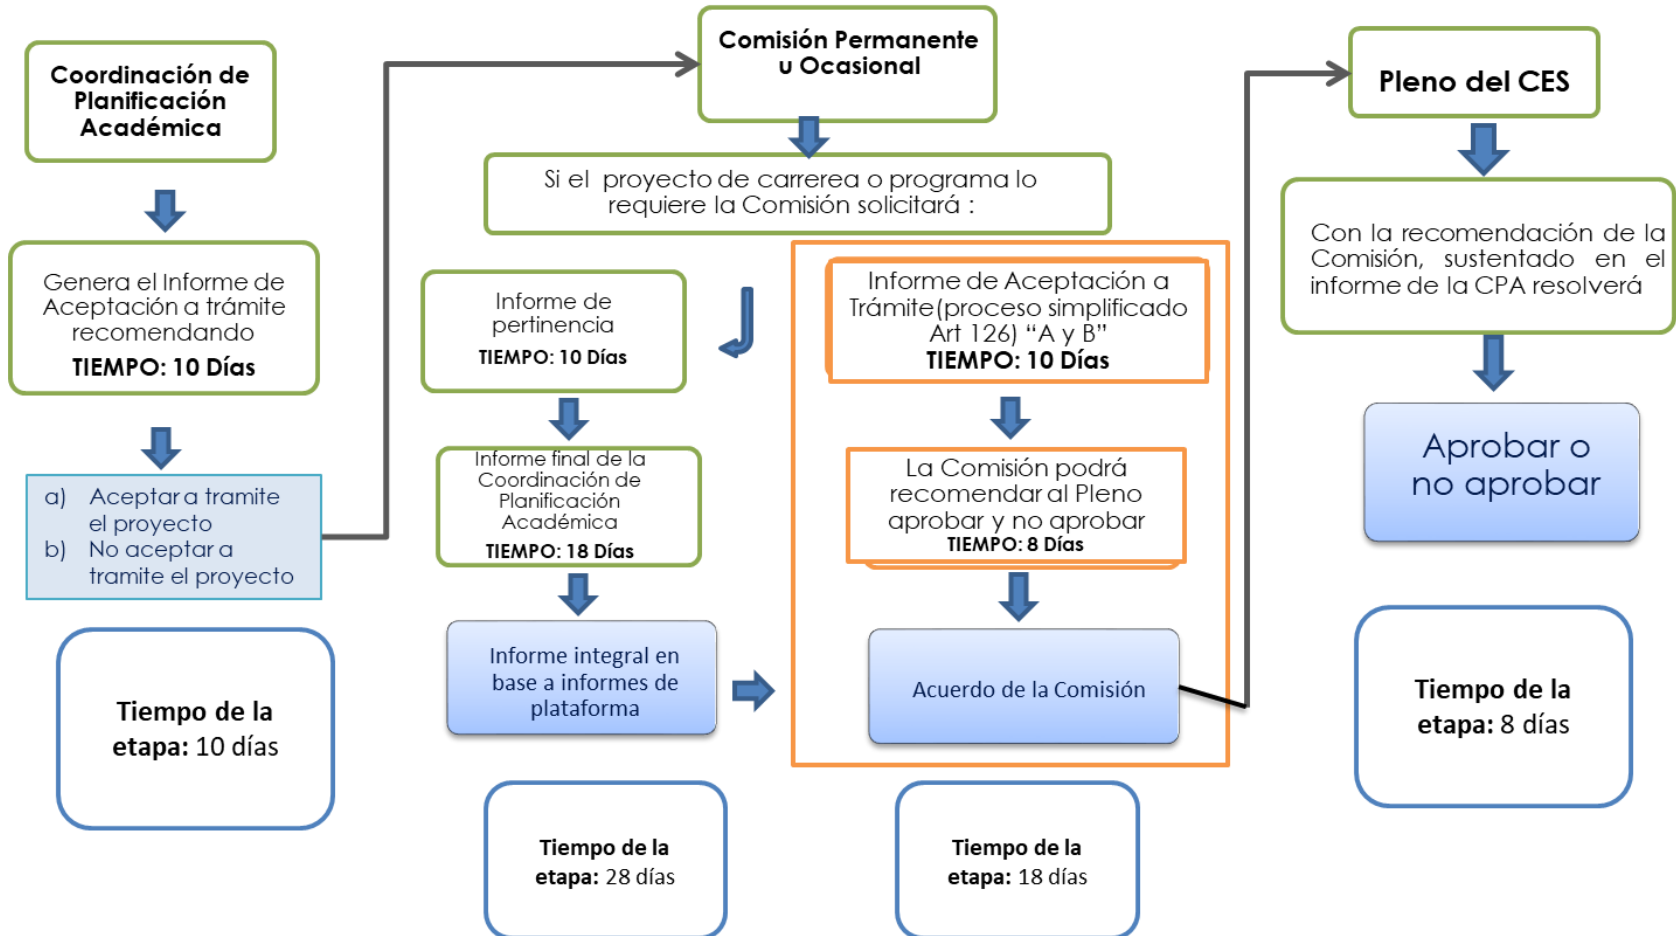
Coordinación de Planificación Académica

Genera el Informe de Aceptación a trámite recomendando
TIEMPO: 10 Días

a) Aceptar a tramite el proyecto
b) No aceptar a tramite el proyecto

Tiempo de la etapa: 10 días

Comisión Permanente u Ocasional

Si el proyecto de carrerea o programa lo requiere la Comisión solicitará :

Informe de pertinencia
TIEMPO: 10 Días

Informe final de la Coordinación de Planificación Académica
TIEMPO: 18 Días

Informe integral en base a informes de plataforma

Tiempo de la etapa: 28 días

Informe de Aceptación a Trámite(proceso simplificado Art 126) "A y B"
TIEMPO: 10 Días

La Comisión podrá recomendar al Pleno aprobar y no aprobar
TIEMPO: 8 Días

Acuerdo de la Comisión

Tiempo de la etapa: 18 días

Pleno del CES

Con la recomendación de la Comisión, sustentado en el informe de la CPA resolverá

Aprobar o no aprobar

Tiempo de la etapa: 8 días